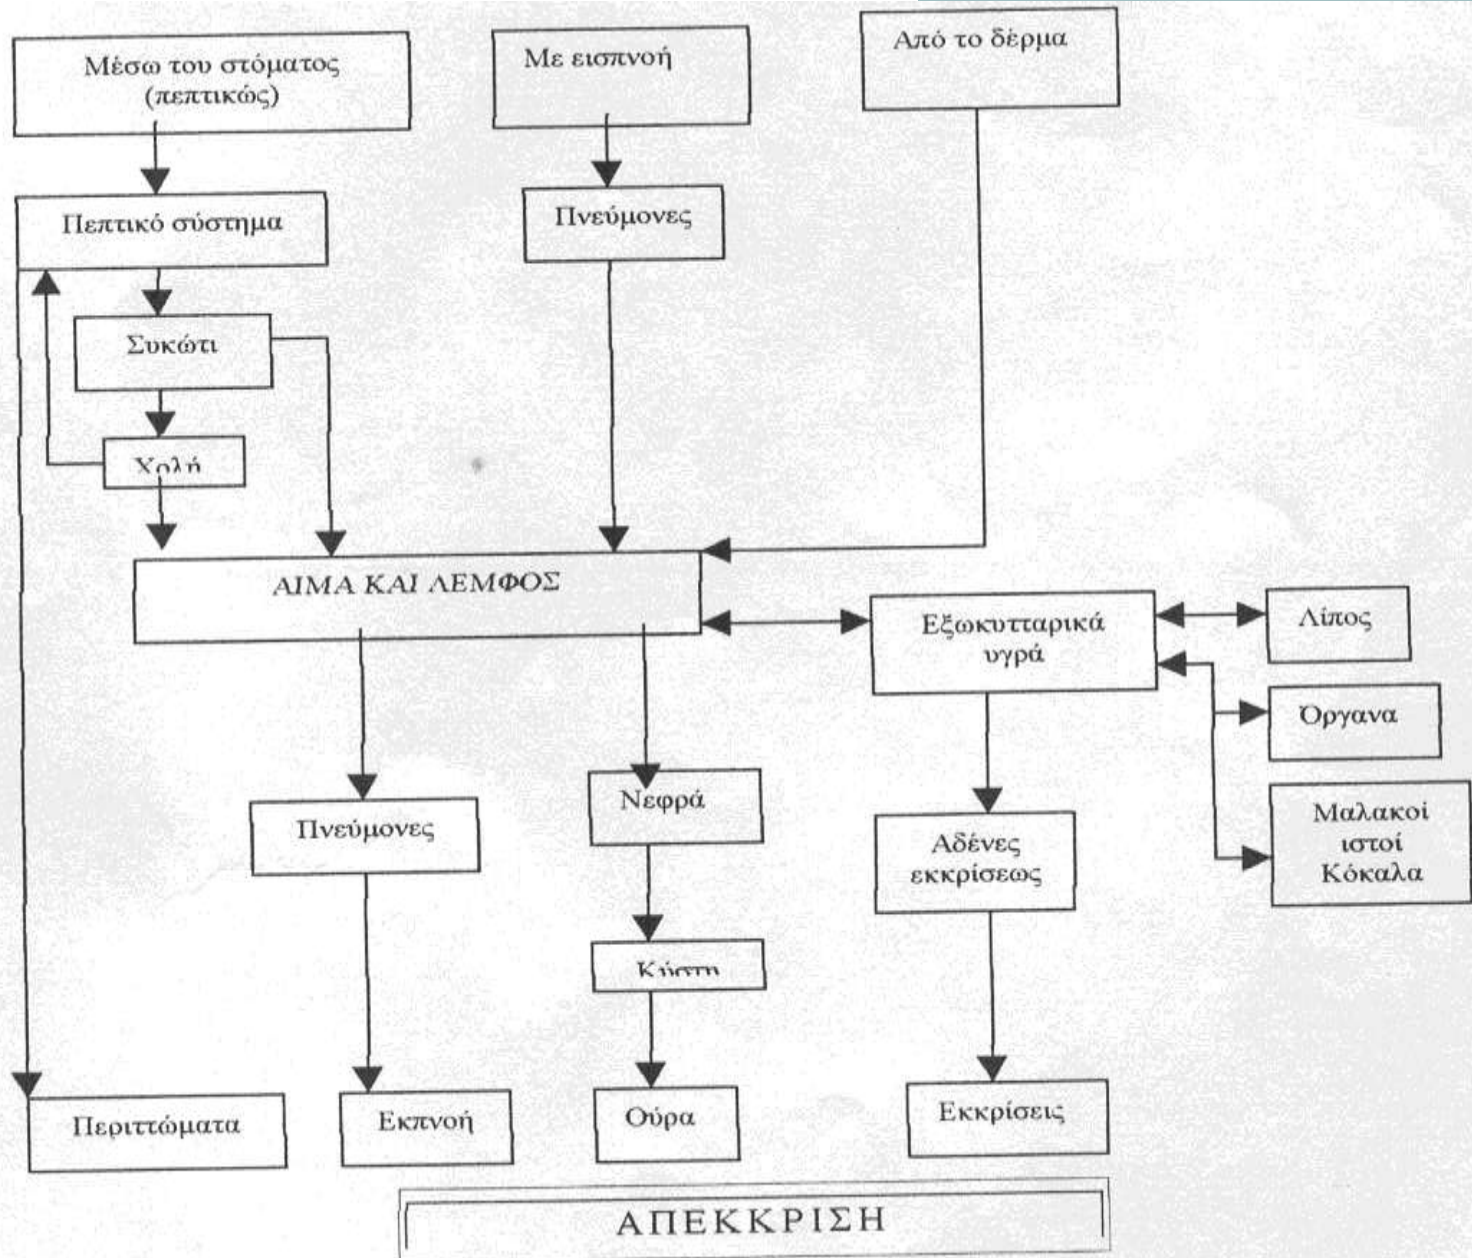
Μέσω του στόματος (πεπτικώς)

Με εισπνοή

Από το δέρμα

Πεπτικό σύστημα

Πνεύμονες

Συκώτι

Χολή

ΑΙΜΑ ΚΑΙ ΛΕΜΦΟΣ

Εξωκυτταρικά υγρά

Λίπος

Όργανα

Μαλακοί ιστοί Κόκαλα

Πνεύμονες

Νεφρά

Αδένες εκκρίσεως

Κύστη

Περιττώματα

Εκπνοή

Ούρα

Εκκρίσεις

ΑΠΕΚΚΡΙΣΗ